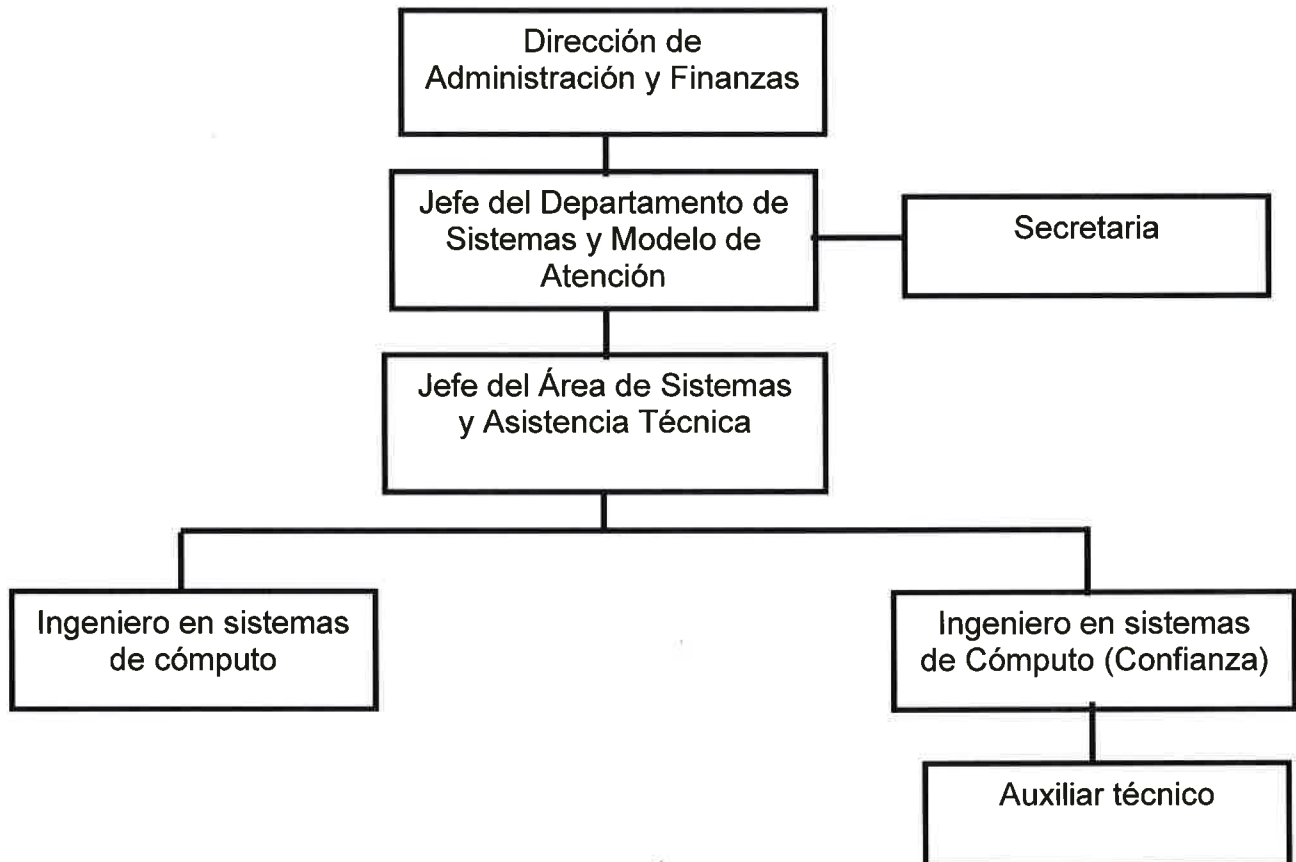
Dirección de Administración y Finanzas

Jefe del Departamento de Sistemas y Modelo de Atención

Secretaria

Jefe del Área de Sistemas y Asistencia Técnica

Ingeniero en sistemas de cómputo

Ingeniero en sistemas de Cómputo (Confianza)

Auxiliar técnico